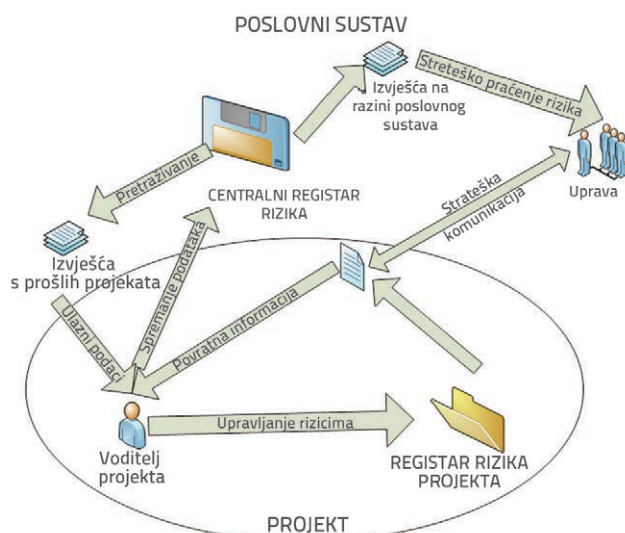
POSLOVNI SUSTAV

Izvješća na razini poslovnog sustava

Streteško praćenje rizika

Uprava

Pretraživanje

CENTRALNI REGISTAR RIZIKA

Strateška komunikacija

Izvješća s prošlih projekata

Spremanje podataka

Ulazni podaci

Povratna informacija

Upravljanje rizicima

Voditelj projekta

REGISTAR RIZIKA PROJEKTA

PROJEKT